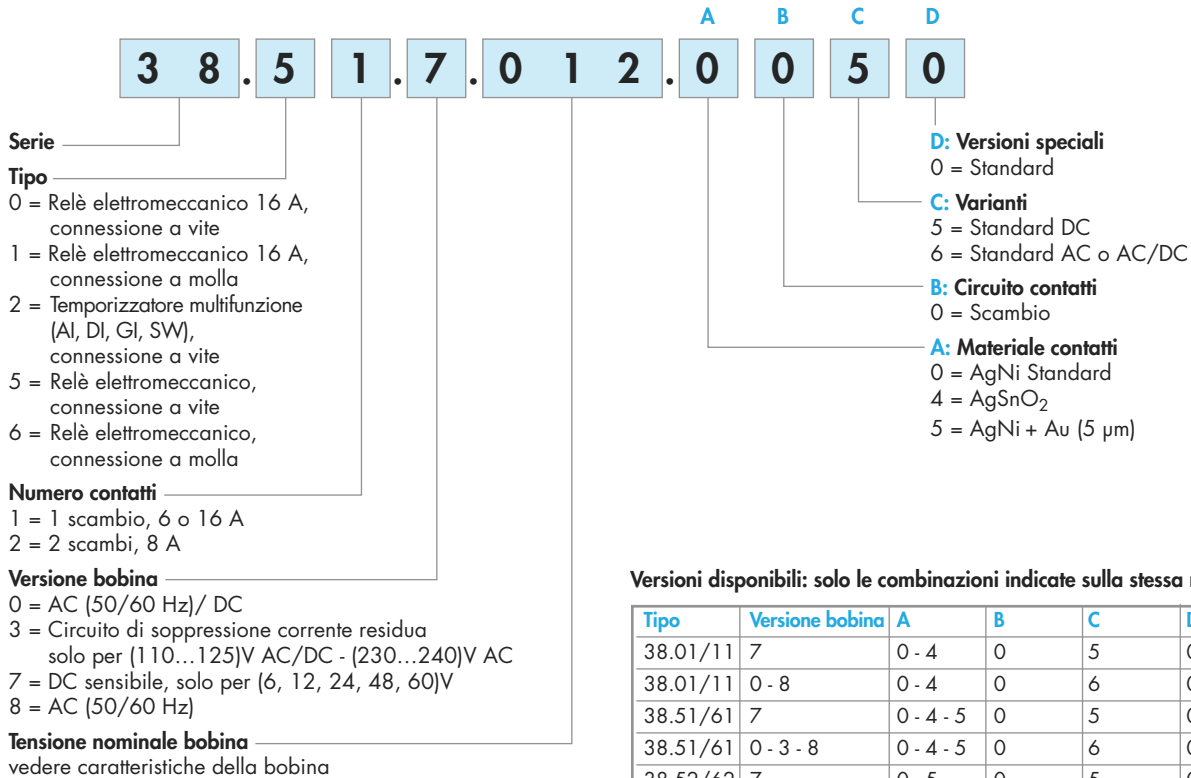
A B C D

3 8 . 5 1 . 7 . 0 1 2 . 0 0 5 0

Serie

Tipo
0 = Relè elettromeccanico 16 A, connessione a vite
1 = Relè elettromeccanico 16 A, connessione a molla
2 = Temporizzatore multifunzione (AI, DI, GI, SW), connessione a vite
5 = Relè elettromeccanico, connessione a vite
6 = Relè elettromeccanico, connessione a molla

Numero contatti
1 = 1 scambio, 6 o 16 A
2 = 2 scambi, 8 A

Versione bobina
0 = AC (50/60 Hz)/ DC
3 = Circuito di soppressione corrente residua solo per (110…125)V AC/DC - (230…240)V AC
7 = DC sensibile, solo per (6, 12, 24, 48, 60)V
8 = AC (50/60 Hz)

Tensione nominale bobina
vedere caratteristiche della bobina

D: Versioni speciali
0 = Standard

C: Varianti
5 = Standard DC
6 = Standard AC o AC/DC

B: Circuito contatti
0 = Scambio

A: Materiale contatti
0 = AgNi Standard
4 = $AgSnO_2$
5 = AgNi + Au (5 μm)

Versioni disponibili: solo le combinazioni indicate sulla stessa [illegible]

| Tipo | Versione bobina | A | B | C | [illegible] |
|---|---|---|---|---|---|
| 38.01/11 | 7 | 0 - 4 | 0 | 5 | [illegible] |
| 38.01/11 | 0 - 8 | 0 - 4 | 0 | 6 | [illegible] |
| 38.51/61 | 7 | 0 - 4 - 5 | 0 | 5 | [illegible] |
| 38.51/61 | 0 - 3 - 8 | 0 - 4 - 5 | 0 | 6 | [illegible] |
| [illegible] | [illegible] | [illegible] | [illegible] | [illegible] | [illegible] |